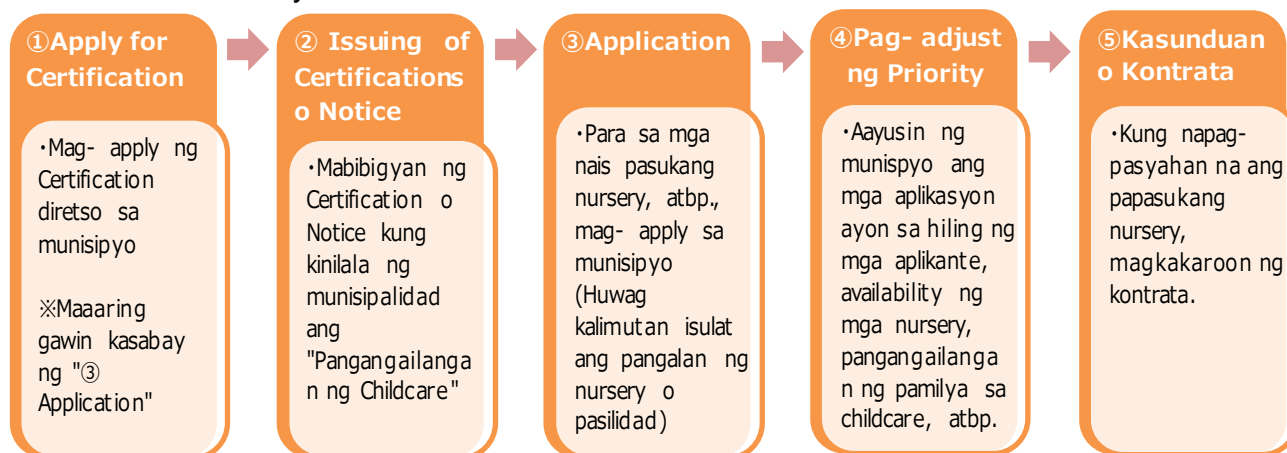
①Apply for Certification

・Mag- apply ng Certification diretso sa munisipyo

※Maaaring gawin kasabay ng "③ Application"

② Issuing of Certifications o Notice

・Mabibigyan ng Certification o Notice kung kinilala ng munisipalidad ang "Pangangailangan ng Childcare"

③Application

・Para sa mga nais pasukang nursery, atbp., mag- apply sa munisipyo (Huwag kalimutan isulat ang pangalan ng nursery o pasilidad)

④Pag- adjust ng Priority

・Aayusin ng munispyo ang mga aplikasyon ayon sa hiling ng mga aplikante, availability ng mga nursery, pangangailangan ng pamilya sa childcare, atbp.

⑤Kasunduan o Kontrata

・Kung napag- pasyahan na ang papasukang nursery, magkakaroon ng kontrata.